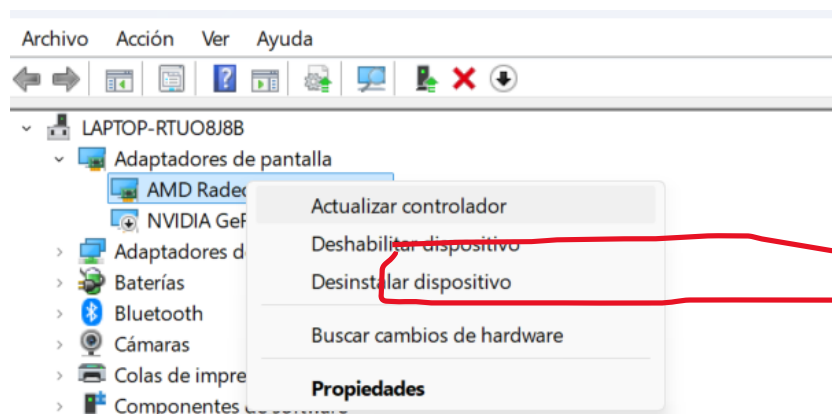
Archivo Acción Ver Ayuda

LAPTOP-RTUO8J8B
Adaptadores de pantalla
AMD Radec
NVIDIA GeF
Adaptadores d
Baterías
Bluetooth
Cámaras
Colas de impre
Componentes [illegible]

Actualizar controlador
Deshabilitar dispositivo
Desinstalar dispositivo
Buscar cambios de hardware
Propiedades